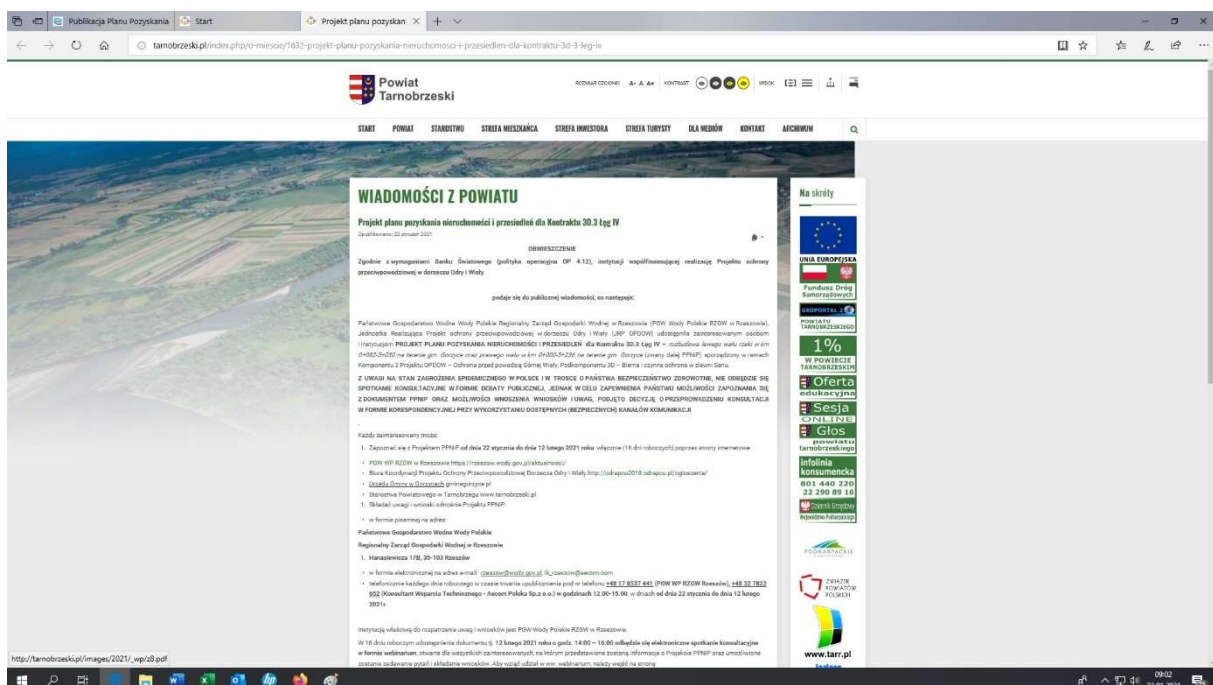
Publikacja Planu Pozyskania | Start | Projekt planu pozyskan

tarnobrzeski.pl/index.php/o-miescie/1832-projekt-planu-pozyskania-nieruchomosci-i-przesiedlen-dla-kontraktu-3d-3-leg-iv

Powiat Tarnobrzeski

ROZMIAR CZCIONKI A- A A+ KONTRAST WIDOK

START POWIAT STAROSTWO STREFA MIESZKAŃCA STREFA INWESTORA STREFA TURYSTY DLA MEDIÓW KONTAKT ARCHIWUM

WIADOMOŚCI Z POWIATU

Projekt planu pozyskania nieruchomości i przesiedleń dla Kontraktu 3D.3 Łęg IV

Opublikowano: 22 styczeń 2021

OBWIESZCZENIE

Zgodnie z wymaganiami Banku Światowego (polityka operacyjna OP 4.12), instytucji współfinansującej realizację Projektu ochrony przeciwpowodziowej w dorzeczu Odry i Wisły

podaje się do publicznej wiadomości, co następuje:

Państwowe Gospodarstwo Wodne Wody Polskie Regionalny Zarząd Gospodarki Wodnej w Rzeszowie (PGW Wody Polskie RZGW w Rzeszowie), Jednostka Realizująca Projekt ochrony przeciwpowodziowej w dorzeczu Odry i Wisły (JRP OPDOW) udostępnia zainteresowanym osobom i instytucjom PROJEKT PLANU POZYSKANIA NIERUCHOMOŚCI I PRZESIEDLEŃ dla Kontraktu 3D.3 Łęg IV – rozbudowa lewego wału rzeki w km 0+002-5+250 na terenie gm. Gorzyce oraz prawego wału w km 0+000-5+236 na terenie gm. Gorzyce (zwany dalej PPNiP) sporządzony w ramach Komponentu 3 Projektu OPDOW – Ochrona przed powodzią Górnej Wisły; Podkomponentu 3D – Bierna i czynna ochrona w zlewni Sanu.

Z UWAGI NA STAN ZAGROŻENIA EPIDEMICZNEGO W POLSCE I W TROSCE O PAŃSTWA BEZPIECZEŃSTWO ZDROWOTNE, NIE ODBĘDZIE SIĘ SPOTKANIE KONSULTACYJNE W FORMIE DEBATY PUBLICZNEJ, JEDNAK W CELU ZAPEWNIENIA PAŃSTWU MOŻLIWOŚCI ZAPOZNANIA SIĘ Z DOKUMENTEM PPNiP ORAZ MOŻLIWOŚCI WNOSZENIA WNIOSKÓW I UWAG, PODJĘTO DECYZJĘ O PRZEPROWADZENIU KONSULTACJI W FORMIE KORESPONDENCYJNEJ PRZY WYKORZYSTANIU DOSTĘPNYCH (BEZPIECZNYCH) KANAŁÓW KOMUNIKACJI

Każdy zainteresowany może:

1. Zapoznać się z Projektem PPNiP od dnia 22 stycznia do dnia 12 lutego 2021 roku włącznie (16 dni roboczych) poprzez strony internetowe:

• PGW WP RZGW w Rzeszowie https://rzeszow.wody.gov.pl/aktualnosci/
• Biura Koordynacji Projektu Ochrony Przeciwpowodziowej Dorzecza Odry i Wisły http://odrapcu2019.odrapcu.pl/ogloszenia/
• Urzędu Gminy w Gorzycach gminagorzyce.pl
• Starostwa Powiatowego w Tarnobrzegu www.tarnobrzeski.pl

1. Składać uwagi i wnioski odnośnie Projektu PPNiP:

• w formie pisemnej na adres:

Państwowe Gospodarstwo Wodne Wody Polskie
Regionalny Zarząd Gospodarki Wodnej w Rzeszowie

1. Hanasiewicza 17B, 35-103 Rzeszów

• w formie elektronicznej na adres e-mail: rzeszow@wody.gov.pl, lk_rzeszow@aecom.com
• telefonicznie każdego dnia roboczego w czasie trwania upublicznienia pod nr telefonu +48 17 8537 441 (PGW WP RZGW Rzeszów), +48 32 7822 852 (Konsultant Wsparcia Technicznego - Aecom Polska Sp.z o.o.) w godzinach 12.00-15.00, w dniach od dnia 22 stycznia do dnia 12 lutego 2021r.

Instytucją właściwą do rozpatrzenia uwag i wniosków jest PGW Wody Polskie RZGW w Rzeszowie.

W 16 dniu roboczym udostępnienia dokumentu tj. 12 lutego 2021 roku o godz. 14:00 – 16:00 odbędzie się elektroniczne spotkanie konsultacyjne w formie webinarium, otwarte dla wszystkich zainteresowanych, na którym przedstawione zostaną informacje o Projekcie PPNiP oraz umożliwione zostanie zadawanie pytań i składania wniosków. Aby wziąć udział w ww. webinarium, należy wejść na stronę

Na skróty

UNIA EUROPEJSKA
Fundusz Dróg Samorządowych
GEOPORTAL 2.0 POWIATU TARNOBRZESKIEGO
1% W POWIECIE TARNOBRZESKIM
Oferta edukacyjna
Sesja ONLINE
Głos powiatu tarnobrzeskiego
infolinia konsumencka 801 440 220 22 290 89 16
Dziennik Urzędowy Województwa Podkarpackiego
PODKARPACKIE
ZWIĄZEK POWIATÓW POLSKICH
www.tarr.pl

http://tarnobrzeski.pl/images/2021/_wp/z8.pdf

09:02